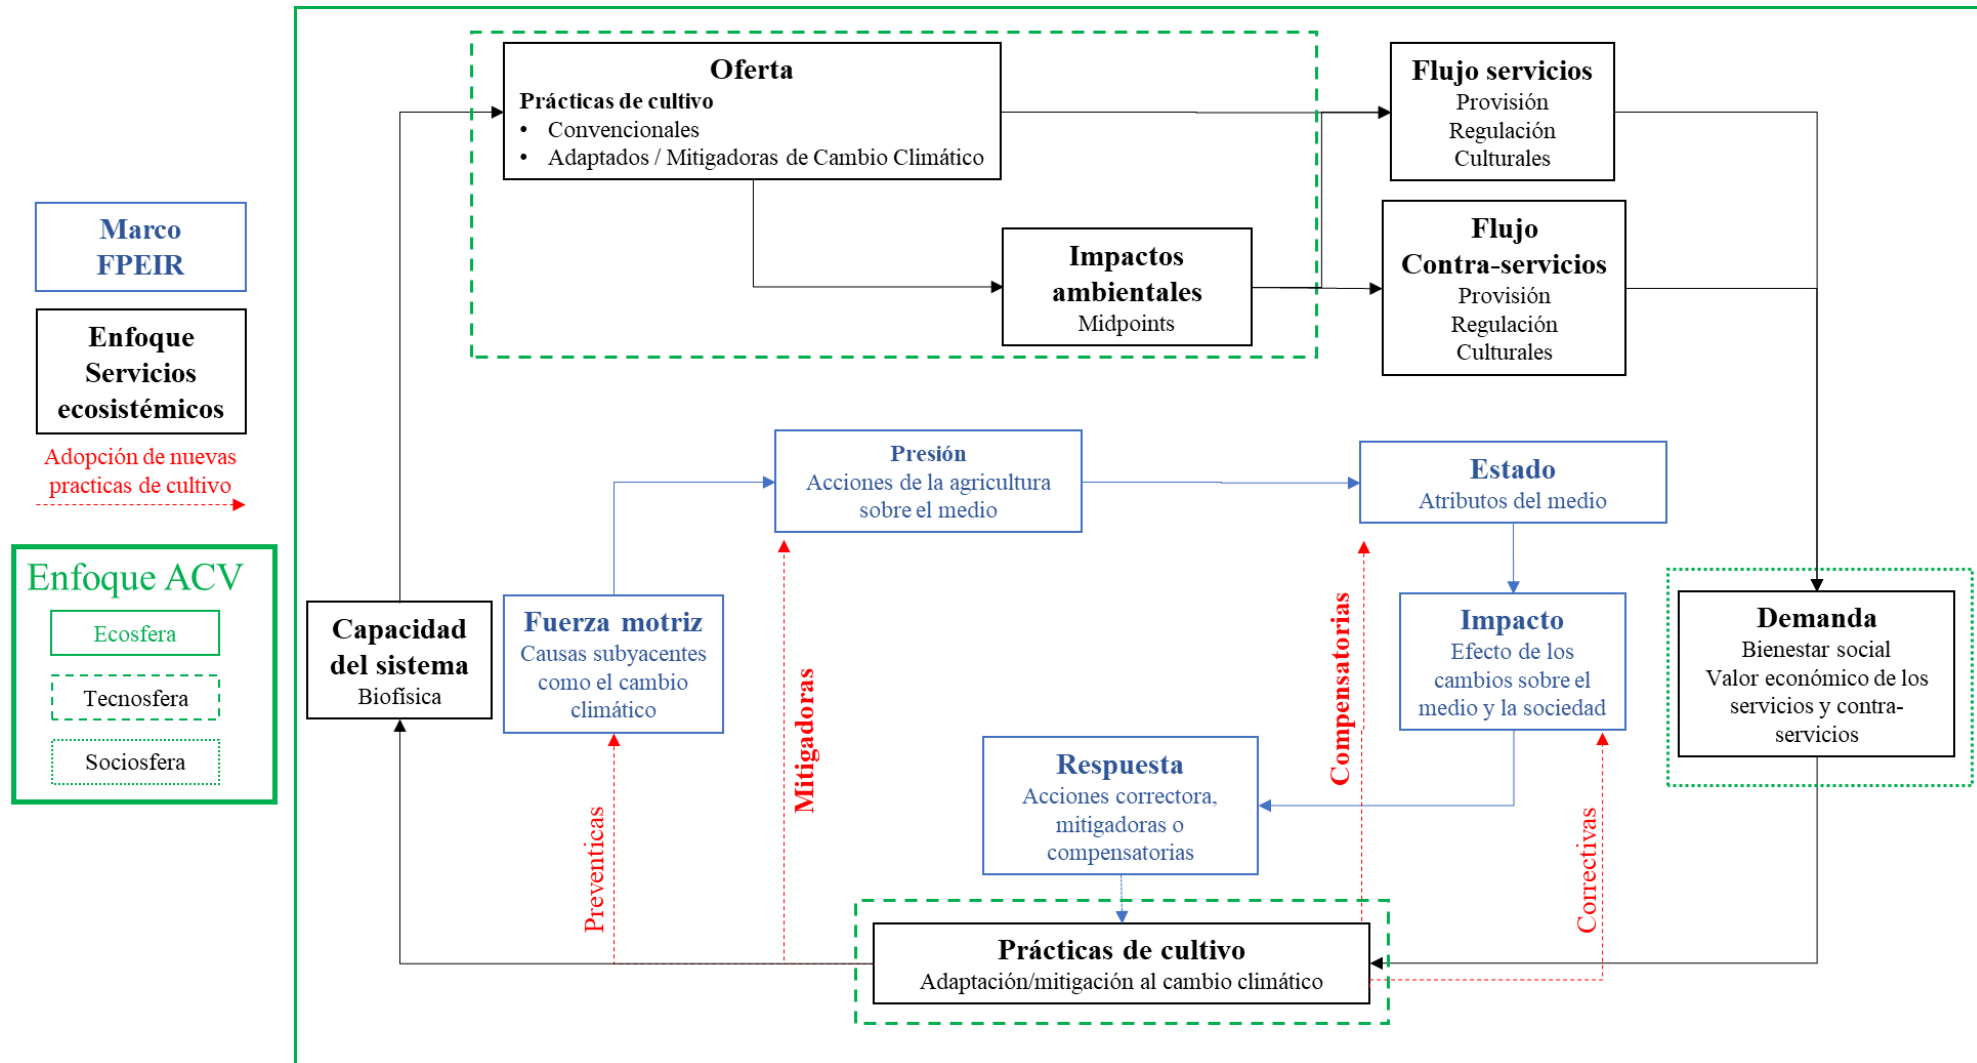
Marco FPEIR

Enfoque Servicios ecosistémicos

Adopción de nuevas practicas de cultivo

Enfoque ACV

Ecosfera

Tecnosfera

Sociosfera

Oferta
Prácticas de cultivo
• Convencionales
• Adaptados / Mitigadoras de Cambio Climático

Impactos ambientales
Midpoints

Flujo servicios
Provisión
Regulación
Culturales

Flujo Contra-servicios
Provisión
Regulación
Culturales

Presión
Acciones de la agricultura sobre el medio

Estado
Atributos del medio

Capacidad del sistema
Biofísica

Fuerza motriz
Causas subyacentes como el cambio climático

Mitigadoras

Compensatorias

Impacto
Efecto de los cambios sobre el medio y la sociedad

Demanda
Bienestar social
Valor económico de los servicios y contra-servicios

Respuesta
Acciones correctora, mitigadoras o compensatorias

Preventicas

Correctivas

Prácticas de cultivo
Adaptación/mitigación al cambio climático